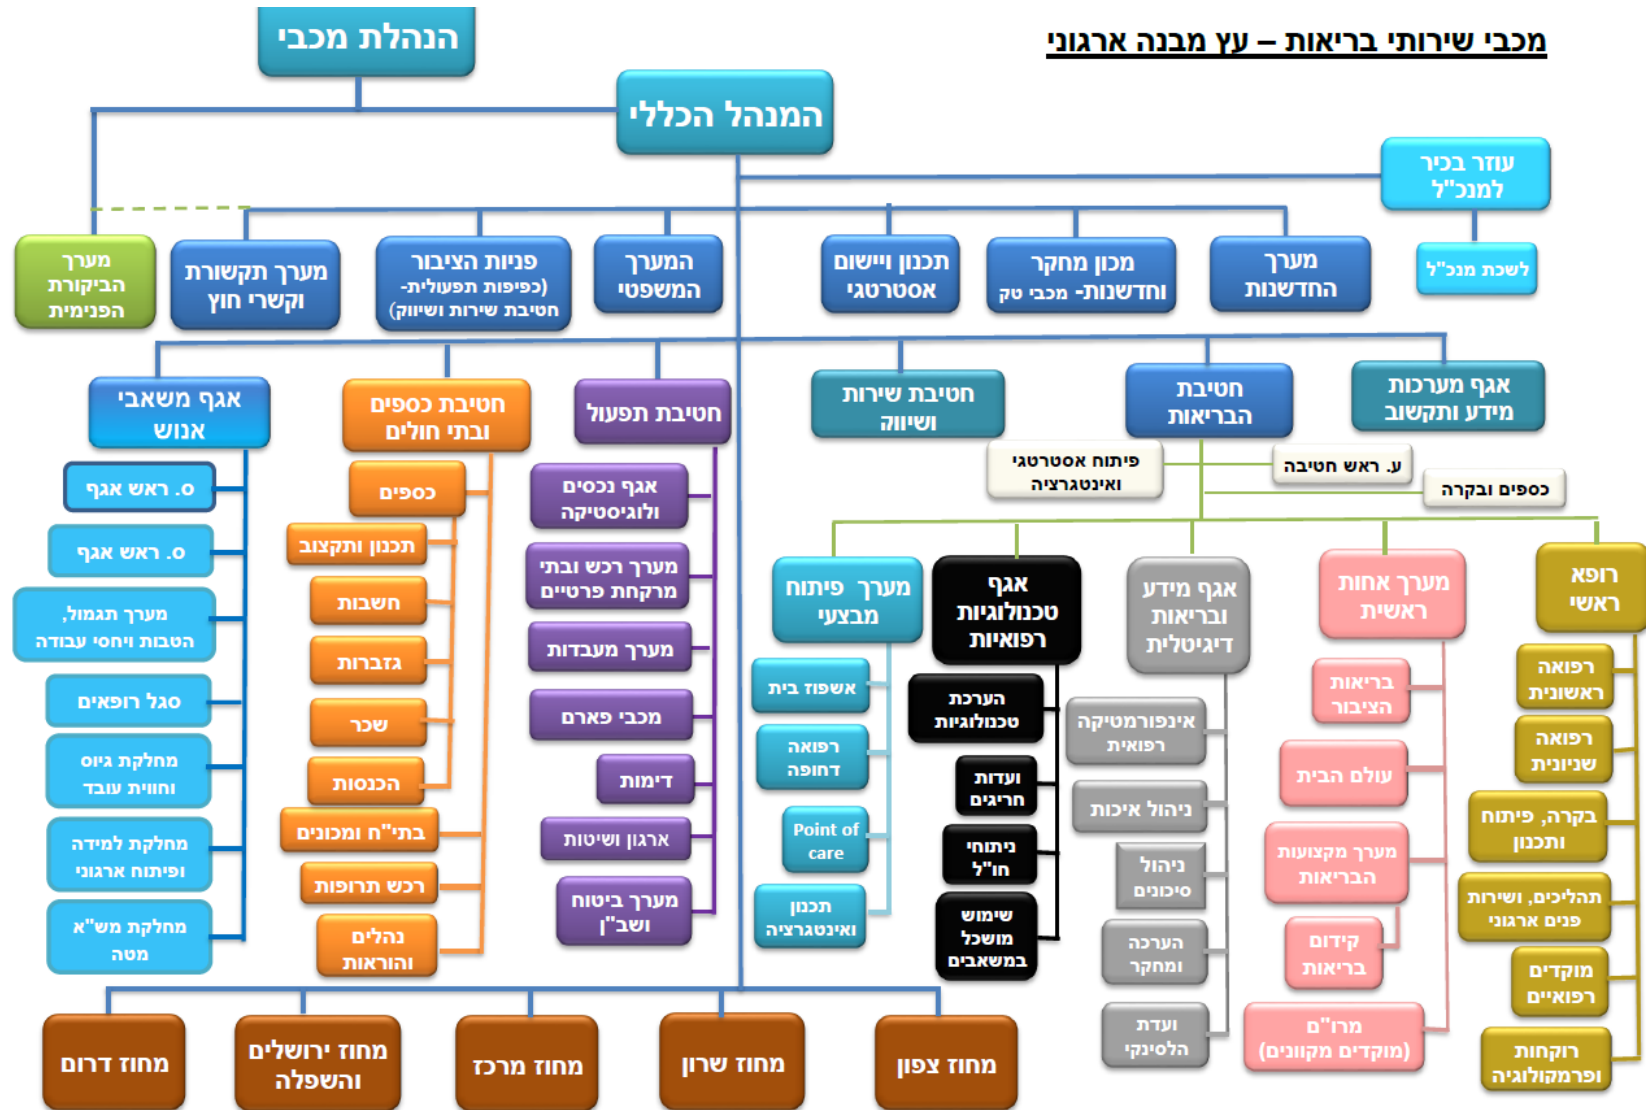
מכבי שירותי בריאות – עץ מבנה ארגוני

הנהלת מכבי

המנהל הכללי

עוזר בכיר למנכ"ל

לשכת מנכ"ל

מערך הביקורת הפנימית

מערך תקשורת וקשרי חוץ

פניות הציבור (כפיפות תפעולית- חטיבת שירות ושיווק)

המערך המשפטי

תכנון ויישום אסטרטגי

מכון מחקר וחדשנות- מכבי טק

מערך החדשנות

אגף משאבי אנוש

חטיבת כספים ובתי חולים

חטיבת תפעול

חטיבת שירות ושיווק

חטיבת הבריאות

אגף מערכות מידע ותקשוב

פיתוח אסטרטגי ואינטגרציה

ע. ראש חטיבה

כספים ובקרה

ס. ראש אגף

ס. ראש אגף

מערך תגמול, הטבות ויחסי עבודה

סגל רופאים

מחלקת גיוס וחווית עובד

מחלקת למידה ופיתוח ארגוני

מחלקת מש"א מטה

כספים

תכנון ותקציב

חשבות

גזברות

שכר

הכנסות

בתי"ח ומכונים

רכש תרומות

נהלים והוראות

אגף נכסים ולוגיסטיקה

מערך רכש ובתי מרקחת פרטיים

מערך מעבדות

מכבי פארם

דימות

ארגון ושיטות

מערך ביטוח ושב"ן

מערך פיתוח מבצעי

אשפוז בית

רפואה דחופה

Point of care

תכנון ואינטגרציה

אגף טכנולוגיות רפואיות

הערכת טכנולוגיות

ועדות חריגים

ניתוחי חו"ל

שימוש מושכל במשאבים

אגף מידע ובריאות דיגיטלית

אינפורמטיקה רפואית

ניהול איכות

ניהול סיכונים

הערכה ומחקר

ועדת הלסינקי

מערך אחות ראשית

בריאות הציבור

עולם הבית

מערך מקצועות הבריאות

קידום בריאות

מרו"ם (מוקדים מקוונים)

רופא ראשי

רפואה ראשונית

רפואה שניונית

בקרה, פיתוח ותכנון

תהליכים, ושירות פנים ארגוני

מוקדים רפואיים

רוקחות ופרמקולוגיה

מחוז דרום

מחוז ירושלים והשפלה

מחוז מרכז

מחוז שרון

מחוז צפון